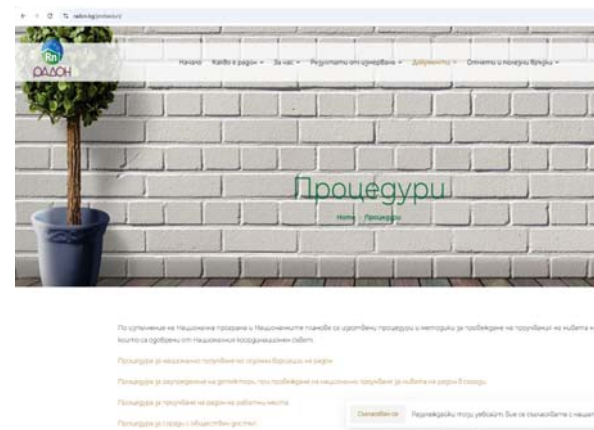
radon.bg/protsedury/

Rn
РАДОН

Начало Какво е радон За нас Резултати от измерване Документи Отчети и полезни връзки

Процедури

Home » Процедури

По изпълнение на Националната програма и Националните планове са изготвени процедури и методики за провеждане на проучвания на нивата на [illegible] които са одобрени от Националния координационен съвет.

Процедура за извършване проучване на сградни вариации на радон

Процедура за окупирането на детайлности, при провеждане на национално проучване за нивата на радон в сгради

Процедура за проучване на радон на работни места

Процедура за сгради с обществен достъп

Съгласявам се Разглеждайки този уебсайт Вие се съгласявате с нашата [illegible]